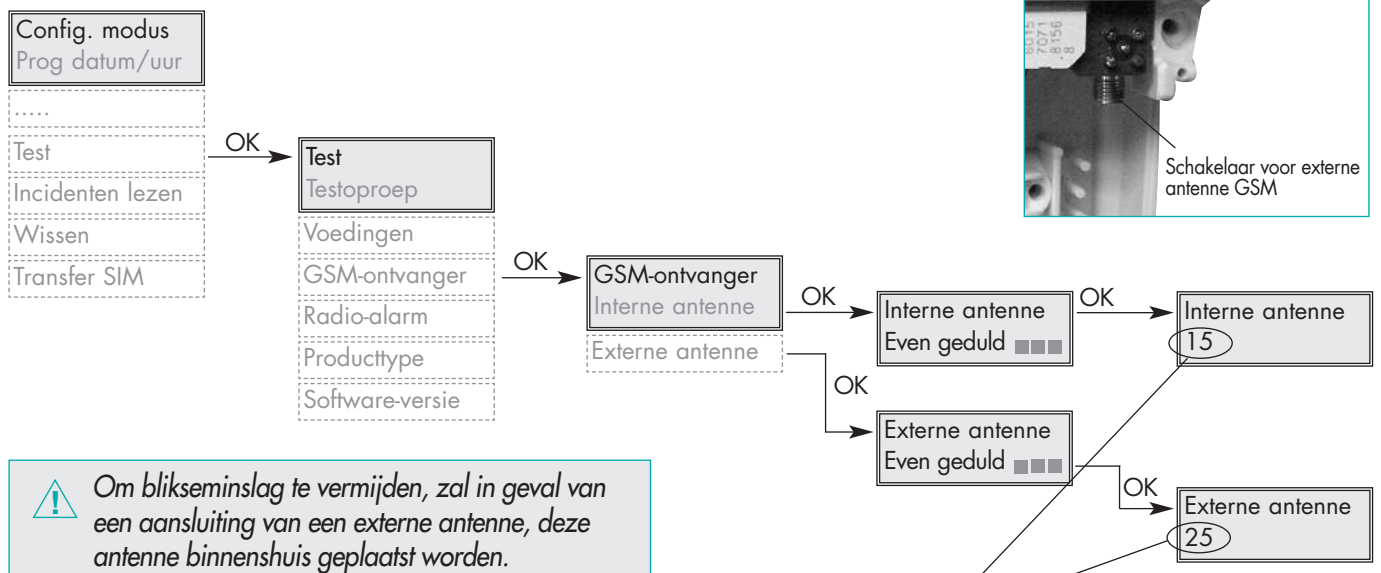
8015
7071
.8156

Schakelaar voor externe antenne GSM

Config. modus
Prog datum/uur

.....

Test

Incidenten lezen

Wissen

Transfer SIM

OK

Test
Testoproep

Voedingen

GSM-ontvanger

Radio-alarm

Producttype

Software-versie

OK

GSM-ontvanger
Interne antenne

Externe antenne

OK

Interne antenne
Even geduld

OK

Interne antenne
15

OK

Externe antenne
Even geduld

OK

Externe antenne
25

Om blikseminslag te vermijden, zal in geval van een aansluiting van een externe antenne, deze antenne binnenshuis geplaatst worden.